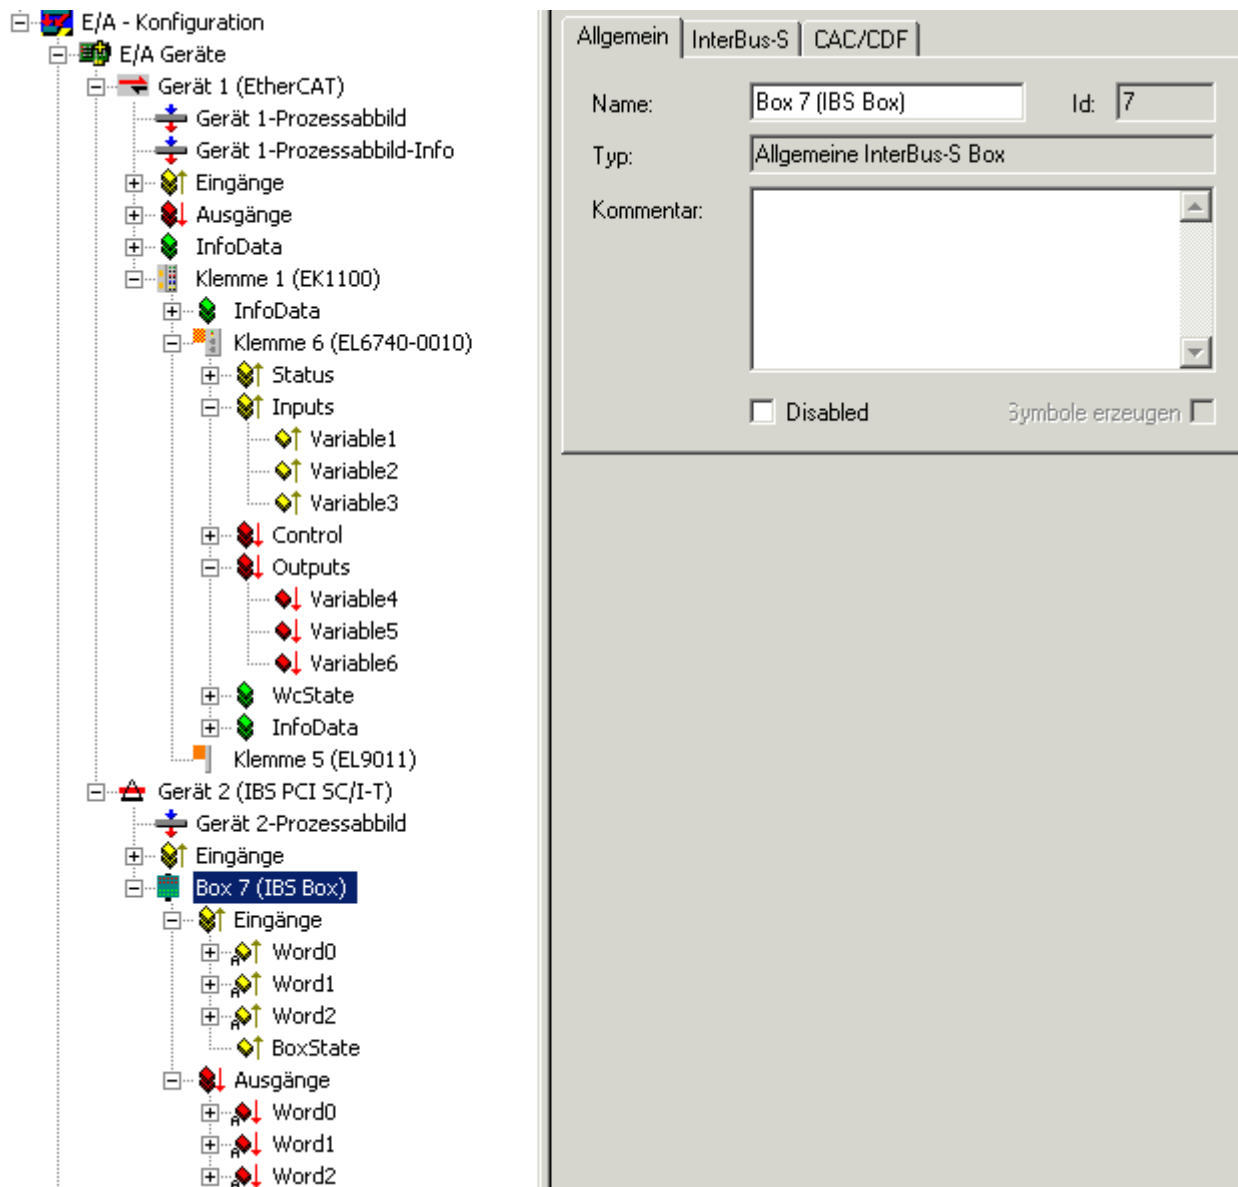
E/A - Konfiguration
E/A Geräte
Gerät 1 (EtherCAT)
Gerät 1-Prozessabbild
Gerät 1-Prozessabbild-Info
Eingänge
Ausgänge
InfoData
Klemme 1 (EK1100)
InfoData
Klemme 6 (EL6740-0010)
Status
Inputs
Variable1
Variable2
Variable3
Control
Outputs
Variable4
Variable5
Variable6
WcState
InfoData
Klemme 5 (EL9011)
Gerät 2 (IBS PCI SC/I-T)
Gerät 2-Prozessabbild
Eingänge
Box 7 (IBS Box)
Eingänge
Word0
Word1
Word2
BoxState
Ausgänge
Word0
Word1
Word2

Allgemein | InterBus-S | CAC/CDF

Name: Box 7 (IBS Box) Id: 7
Typ: Allgemeine InterBus-S Box
Kommentar:

Disabled Symbole erzeugen